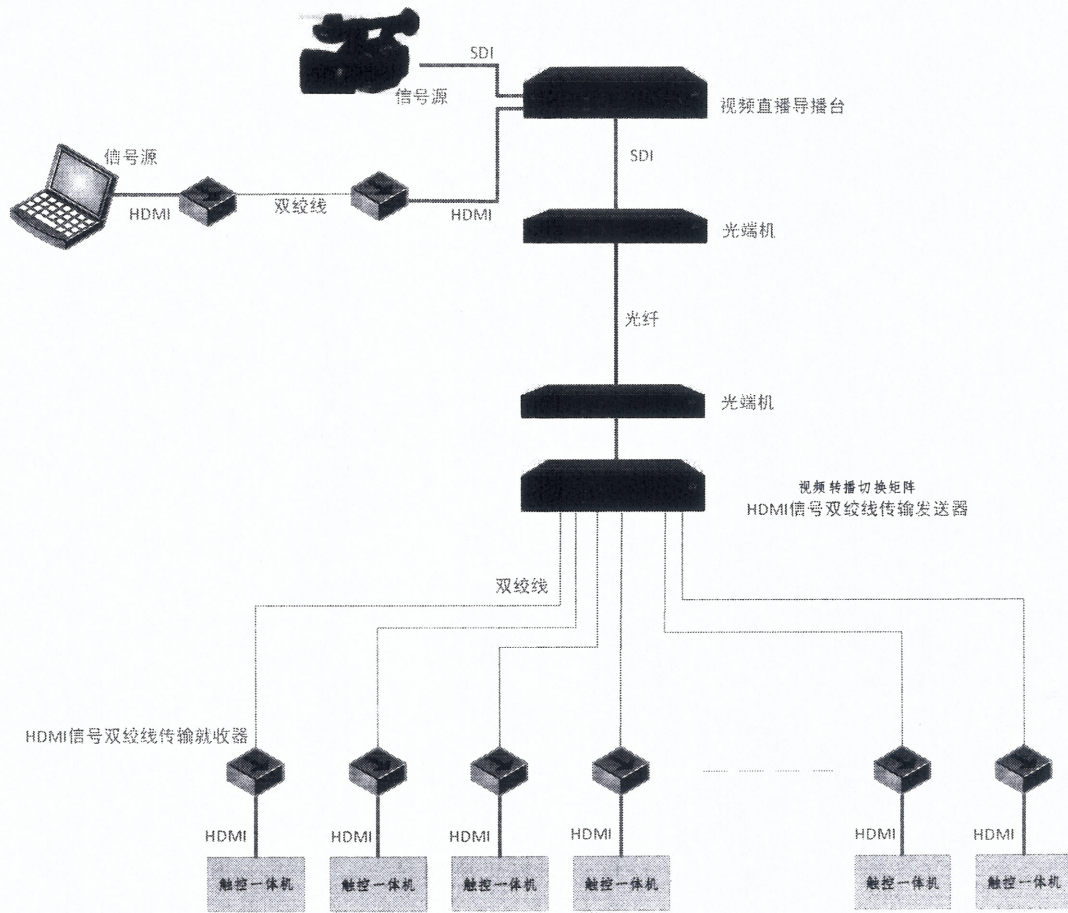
SDI

信号源

视频直播导播台

信号源

SDI

HDMI

双绞线

HDMI

光端机

光纤

光端机

视频转播切换矩阵
HDMI信号双绞线传输发送器

双绞线

HDMI信号双绞线传输就收器

HDMI

HDMI

HDMI

HDMI

HDMI

HDMI

触控一体机

触控一体机

触控一体机

触控一体机

触控一体机

触控一体机